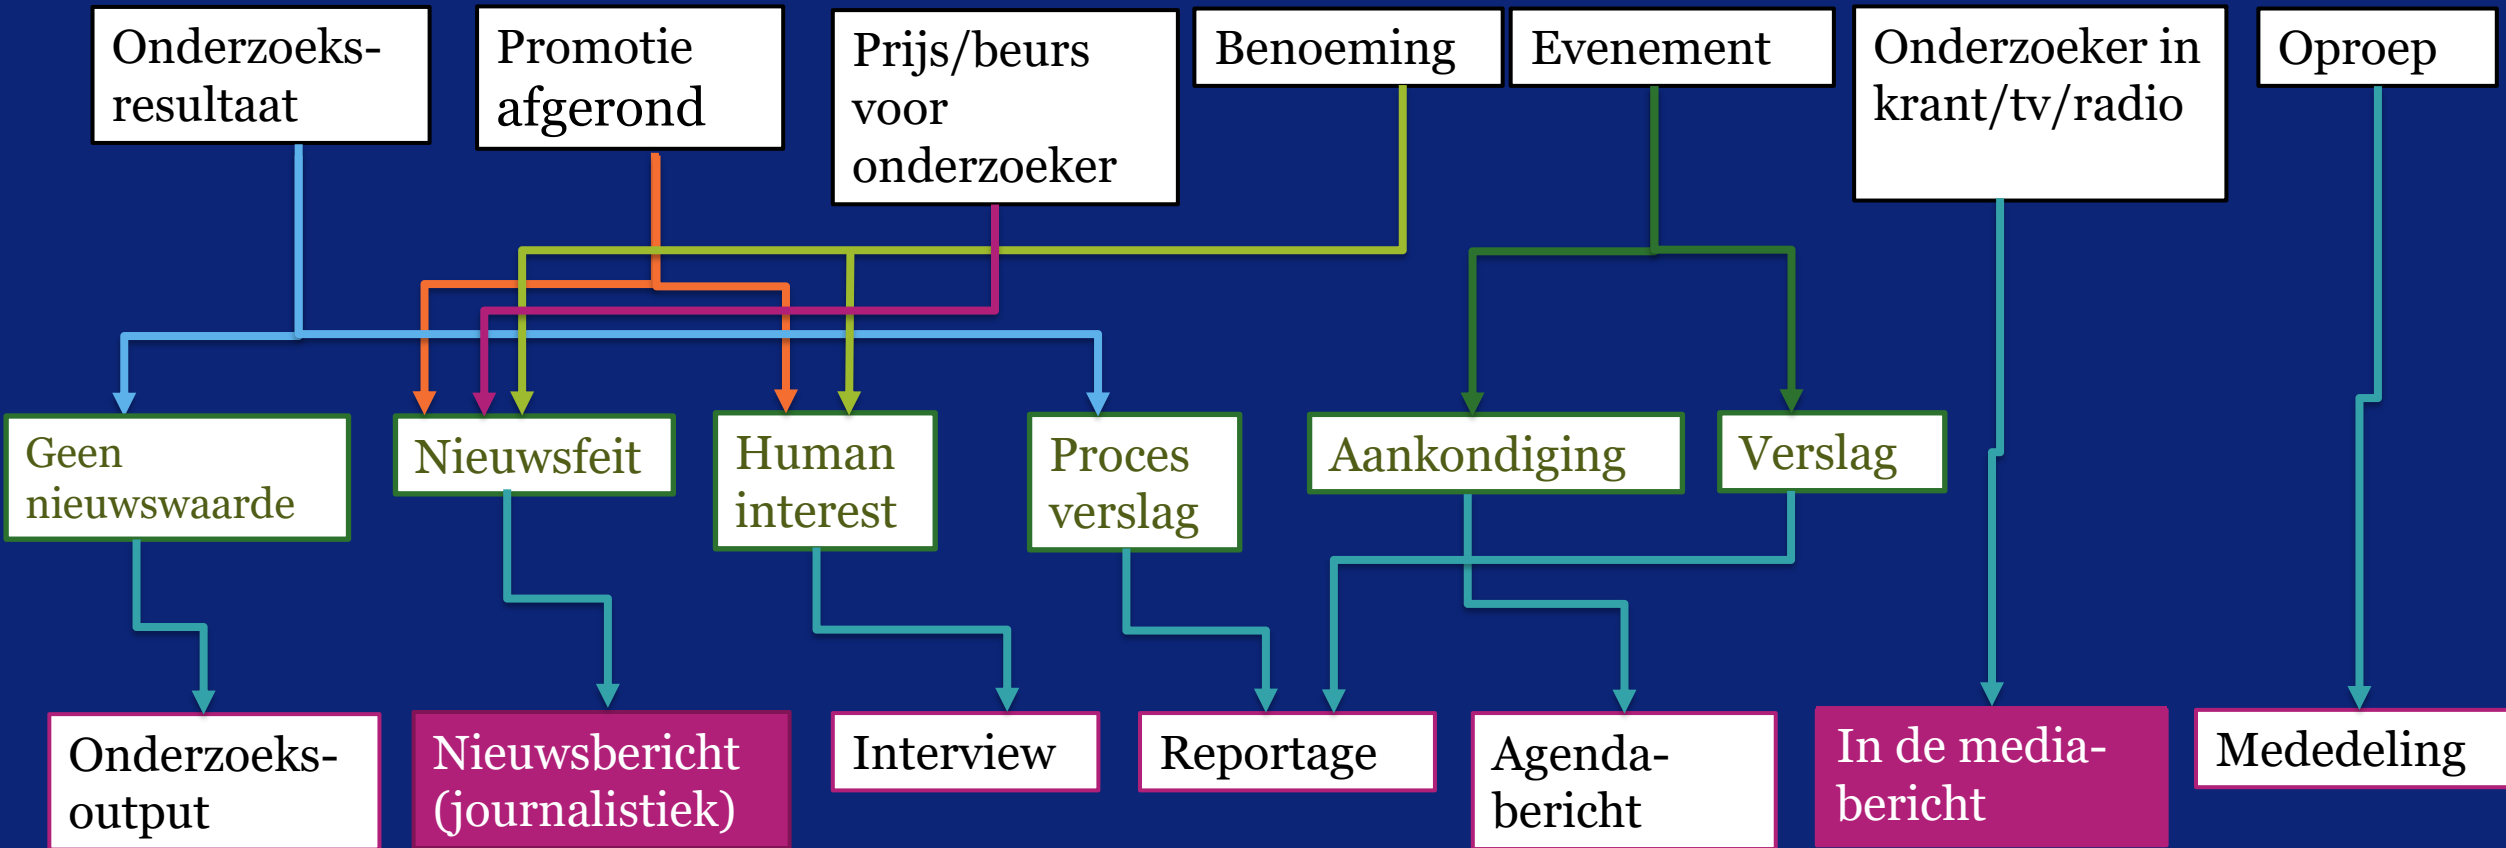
Onderzoeks-resultaat

Promotie afgerond

Prijs/beurs voor onderzoeker

Benoeming

Evenement

Onderzoeker in krant/tv/radio

Oproep

Geen nieuwswaarde

Nieuwsfeit

Human interest

Proces verslag

Aankondiging

Verslag

Onderzoeks-output

Nieuwsbericht (journalistiek)

Interview

Reportage

Agenda-bericht

In de media-bericht

Mededeling